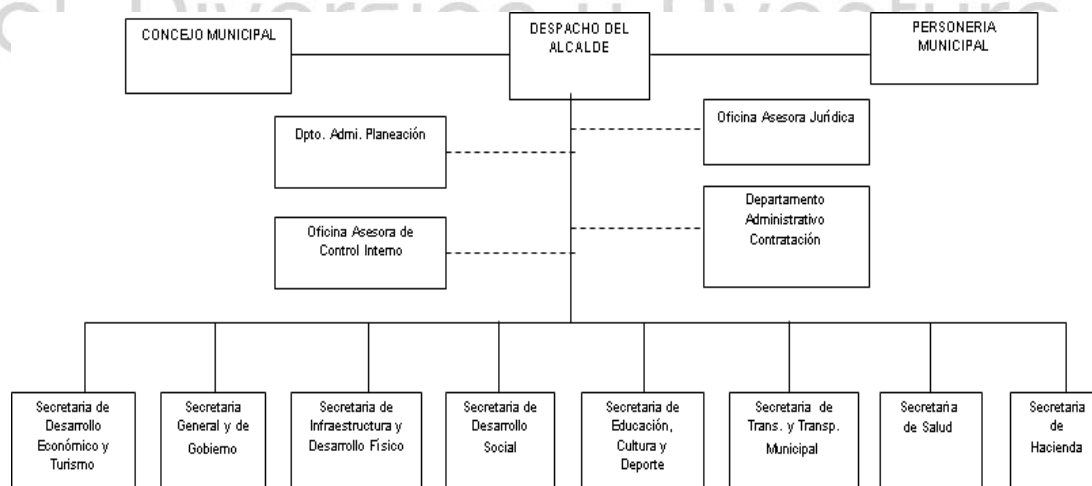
CONCEJO MUNICIPAL

DESPACHO DEL ALCALDE

PERSONERIA MUNICIPAL

Dpto. Admi. Planeación

Oficina Asesora Jurídica

Oficina Asesora de Control Interno

Departamento Administrativo Contratación

Secretaria de Desarrollo Económico y Turismo

Secretaria General y de Gobierno

Secretaria de Infraestructura y Desarrollo Físico

Secretaria de Desarrollo Social

Secretaria de Educación, Cultura y Deporte

Secretaria de Trans. y Transp. Municipal

Secretaria de Salud

Secretaria de Hacienda